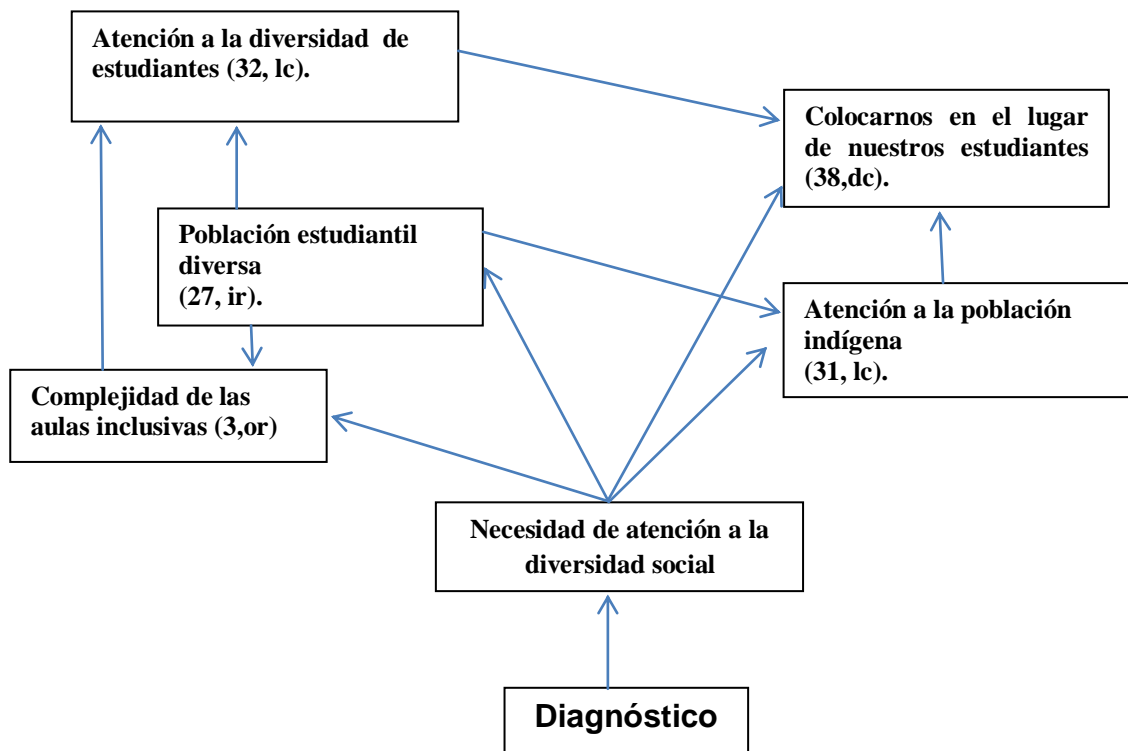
Atención a la diversidad de estudiantes (32, lc).

Colocarnos en el lugar de nuestros estudiantes (38,dc).

Población estudiantil diversa (27, ir).

Atención a la población indígena (31, lc).

Complejidad de las aulas inclusivas (3,or)

Necesidad de atención a la diversidad social

Diagnóstico